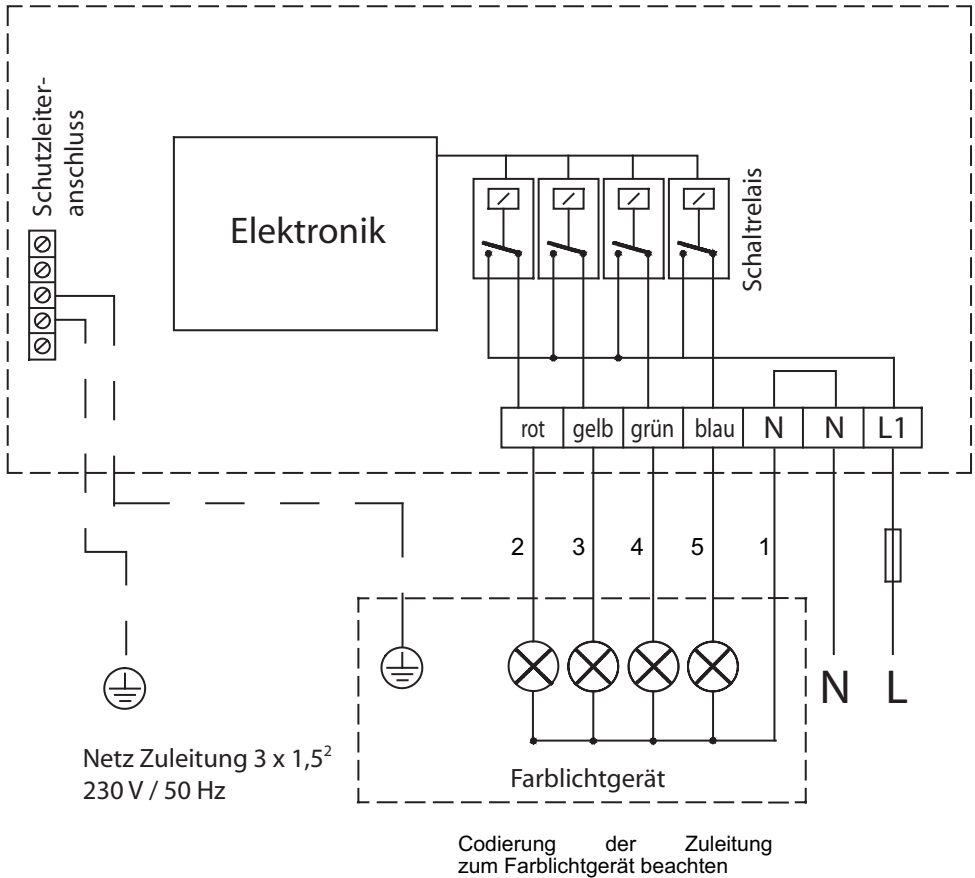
Schutzleiteranschluss

Elektronik

Schaltrelais

rot gelb grün blau N N L1

2 3 4 5 1

N L

Netz Zuleitung 3 x $1,5^2$
230 V / 50 Hz

Farblichtgerät

Codierung der Zuleitung zum Farblichtgerät beachten